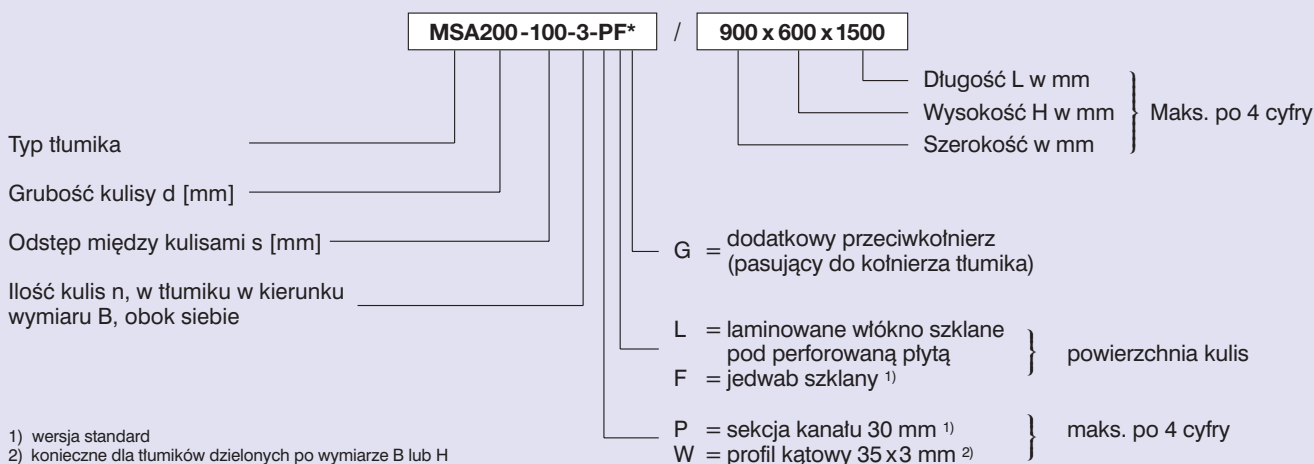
MSA200-100-3-PF* / 900 x 600 x 1500

Długość L w mm
Wysokość H w mm
Szerokość w mm
Maks. po 4 cyfry

Typ tłumika

Grubość kulisy d [mm]

Odstęp między kulisami s [mm]

Ilość kulis n, w tłumiku w kierunku wymiaru B, obok siebie

G = dodatkowy przeciwkołnierz (pasujący do kołnierza tłumika)

L = laminowane włókno szklane pod perforowaną płytą
F = jedwab szklany $^{1)}$
powierzchnia kulis

P = sekcja kanału 30 mm $^{1)}$
W = profil kątowy 35 x 3 mm $^{2)}$
maks. po 4 cyfry

1) wersja standard
2) konieczne dla tłumików dzielonych po wymiarze B lub H